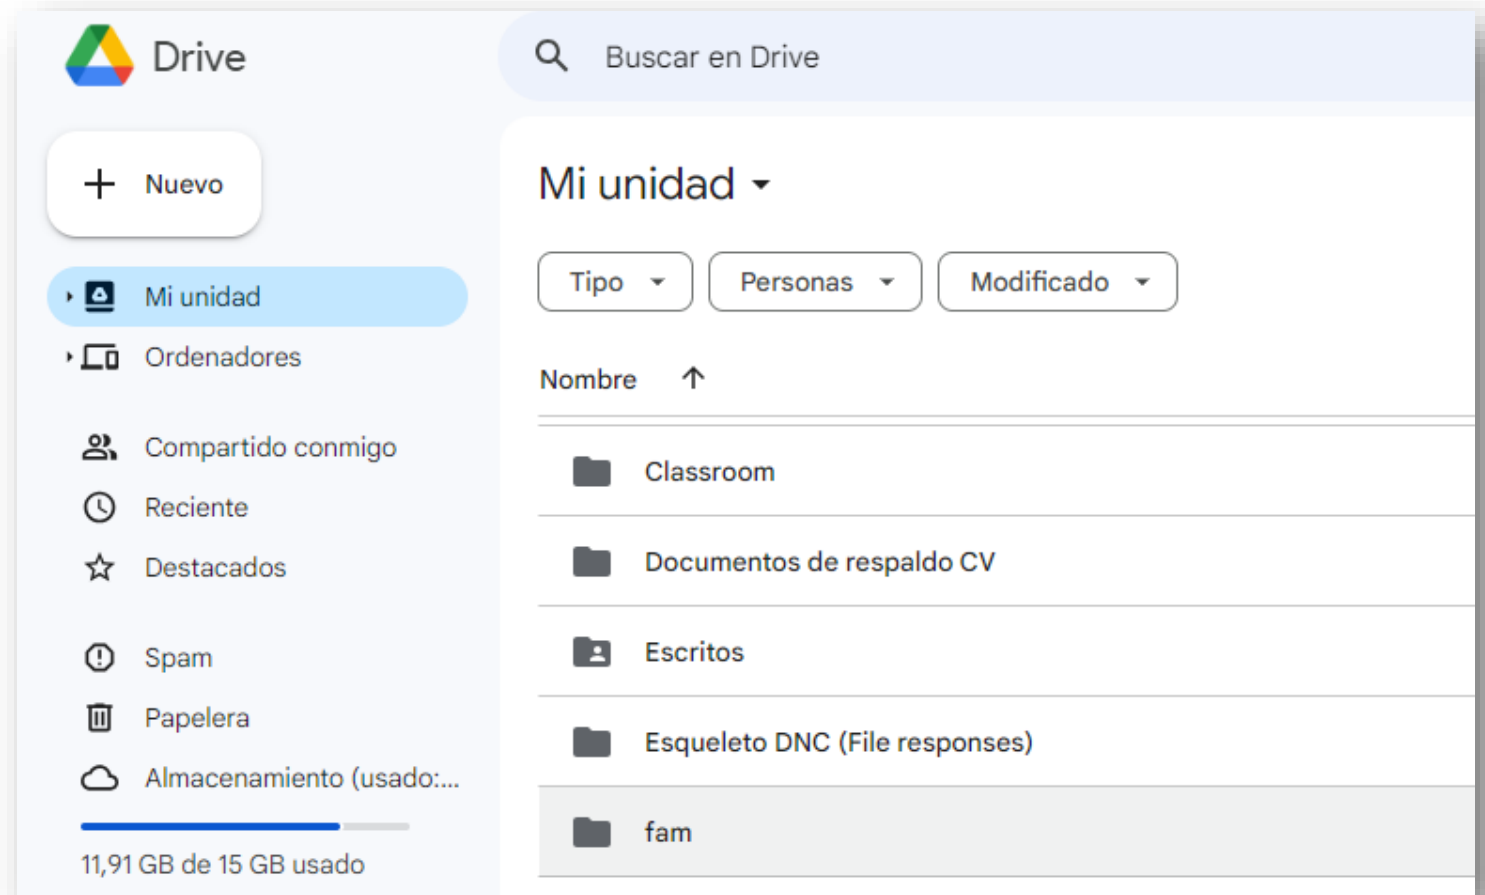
Drive

Buscar en Drive

Nuevo

Mi unidad

Ordenadores

Compartido conmigo

Reciente

Destacados

Spam

Papelera

Almacenamiento (usado:...

11,91 GB de 15 GB usado

Mi unidad

Tipo

Personas

Modificado

Nombre

Classroom

Documentos de respaldo CV

Escritos

Esqueleto DNC (File responses)

fam